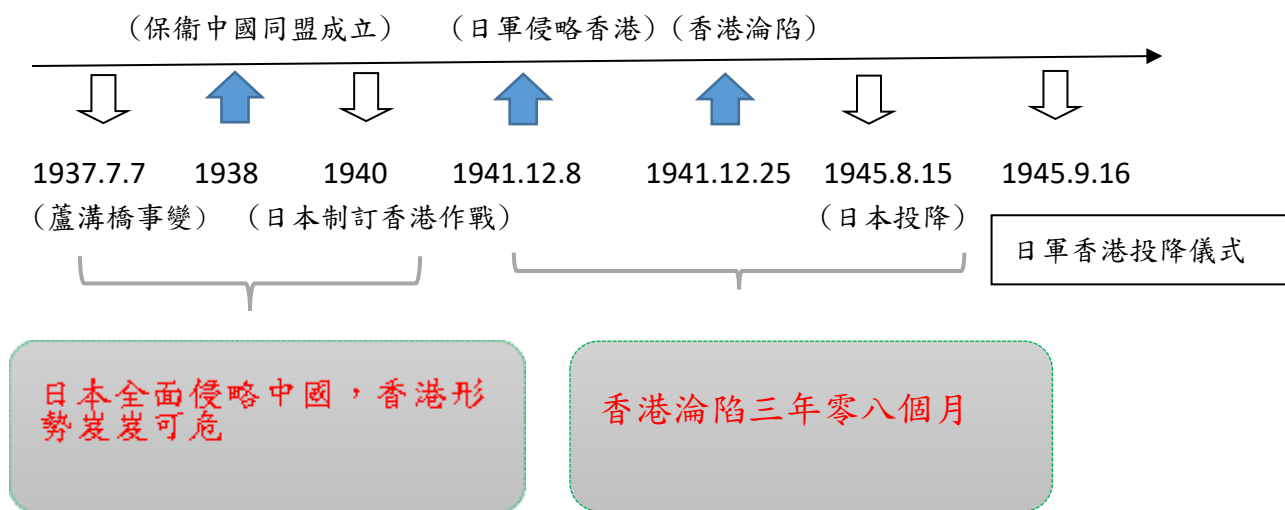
（保衛中國同盟成立）　（日軍侵略香港）（香港淪陷）

1937.7.7　1938　1940　1941.12.8　1941.12.25　1945.8.15　1945.9.16

（蘆溝橋事變）（日本制訂香港作戰）　（日本投降）

日軍香港投降儀式

日本全面侵略中國，香港形勢岌岌可危

香港淪陷三年零八個月